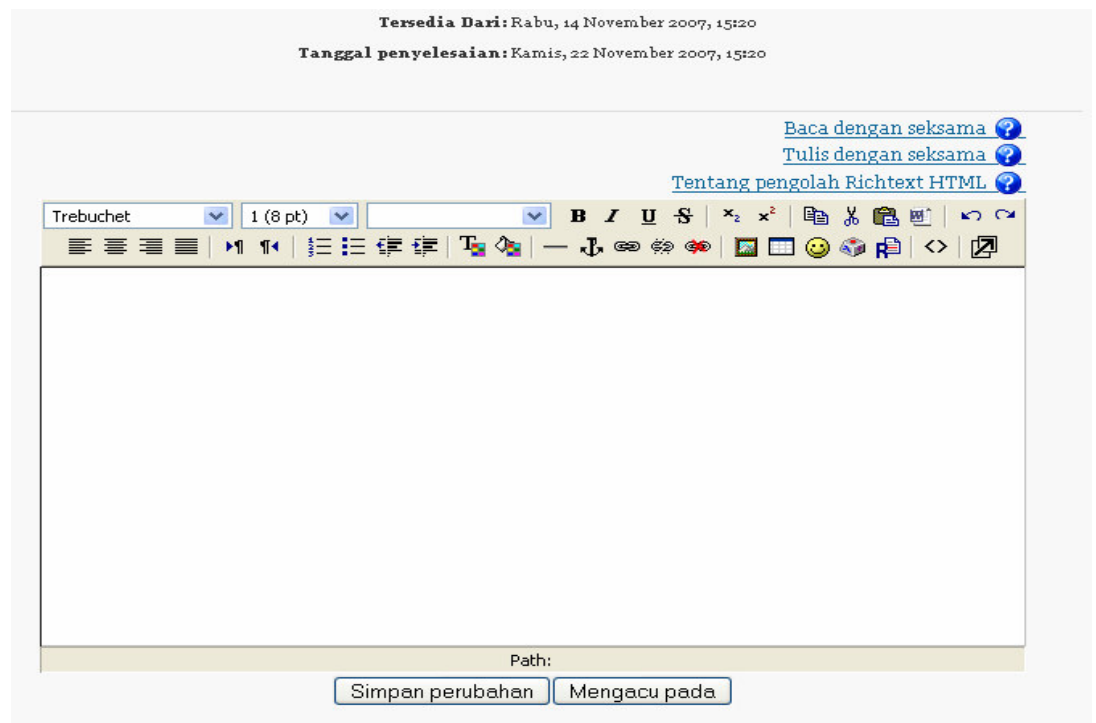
**Tersedia Dari:** Rabu, 14 November 2007, 15:20

**Tanggal penyelesaian:** Kamis, 22 November 2007, 15:20

Baca dengan seksama
Tulis dengan seksama
Tentang pengolah Richtext HTML

Trebuchet
1 (8 pt)
B I U S

Path:

Simpan perubahan
Mengacu pada